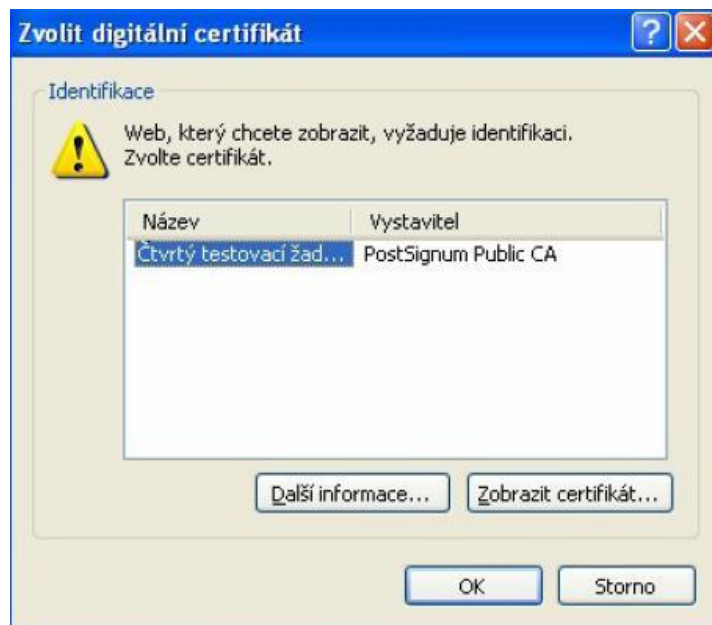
Zvolit digitální certifikát

Identifikace

Web, který chcete zobrazit, vyžaduje identifikaci. Zvolte certifikát.

| Název | Vystavitel |
|---|---|
| Čtvrtý testovací žad... | PostSignum Public CA |

Další informace...

Zobrazit certifikát...

OK

Storno